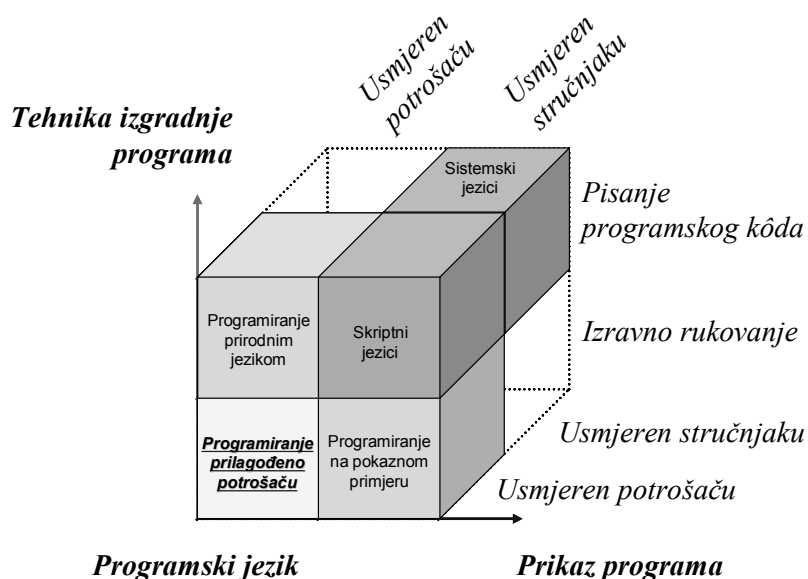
Usmjeren potrošaču

Usmjeren stručnjaku

Tehnika izgradnje programa

Sistemski jezici

Pisanje programskog kôda

Programiranje prirodnim jezikom

Skriptni jezici

Izravno rukovanje

Usmjeren stručnjaku

Programiranje prilagođeno potrošaču

Programiranje na pokaznom primjeru

Usmjeren potrošaču

Programski jezik

Prikaz programa